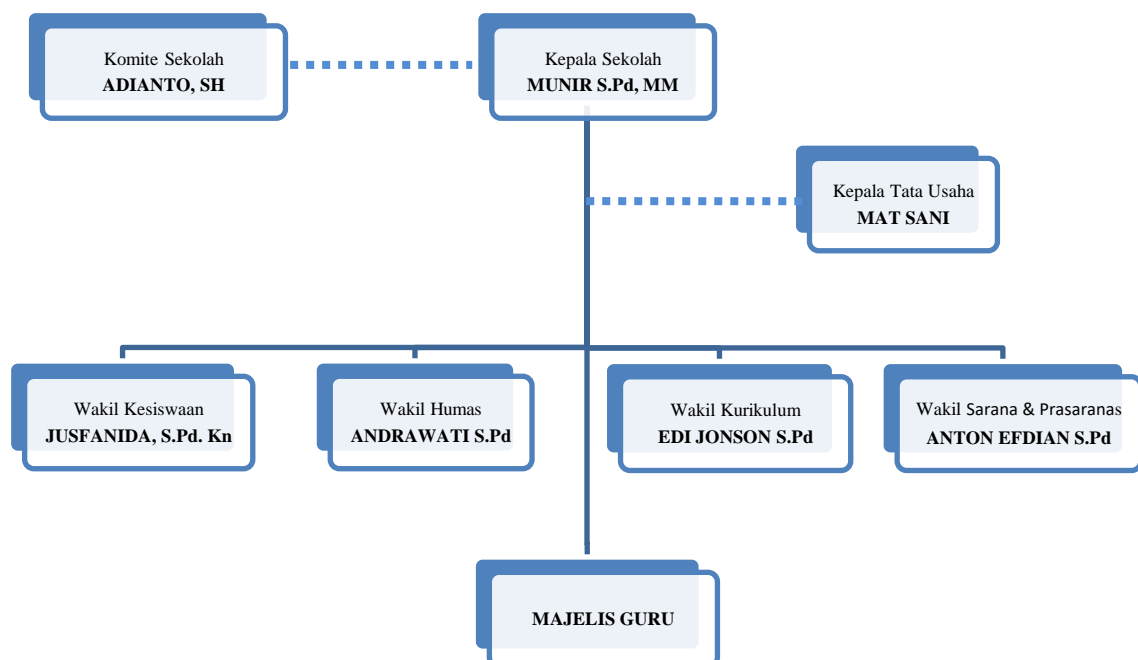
Komite Sekolah
**ADIANTO, SH**

Kepala Sekolah
**MUNIR S.Pd, MM**

Kepala Tata Usaha
**MAT SANI**

Wakil Kesiswaan
**JUSFANIDA, S.Pd. Kn**

Wakil Humas
**ANDRAWATI S.Pd**

Wakil Kurikulum
**EDI JONSON S.Pd**

Wakil Sarana & Prasaranas
**ANTON EFDIAN S.Pd**

**MAJELIS GURU**